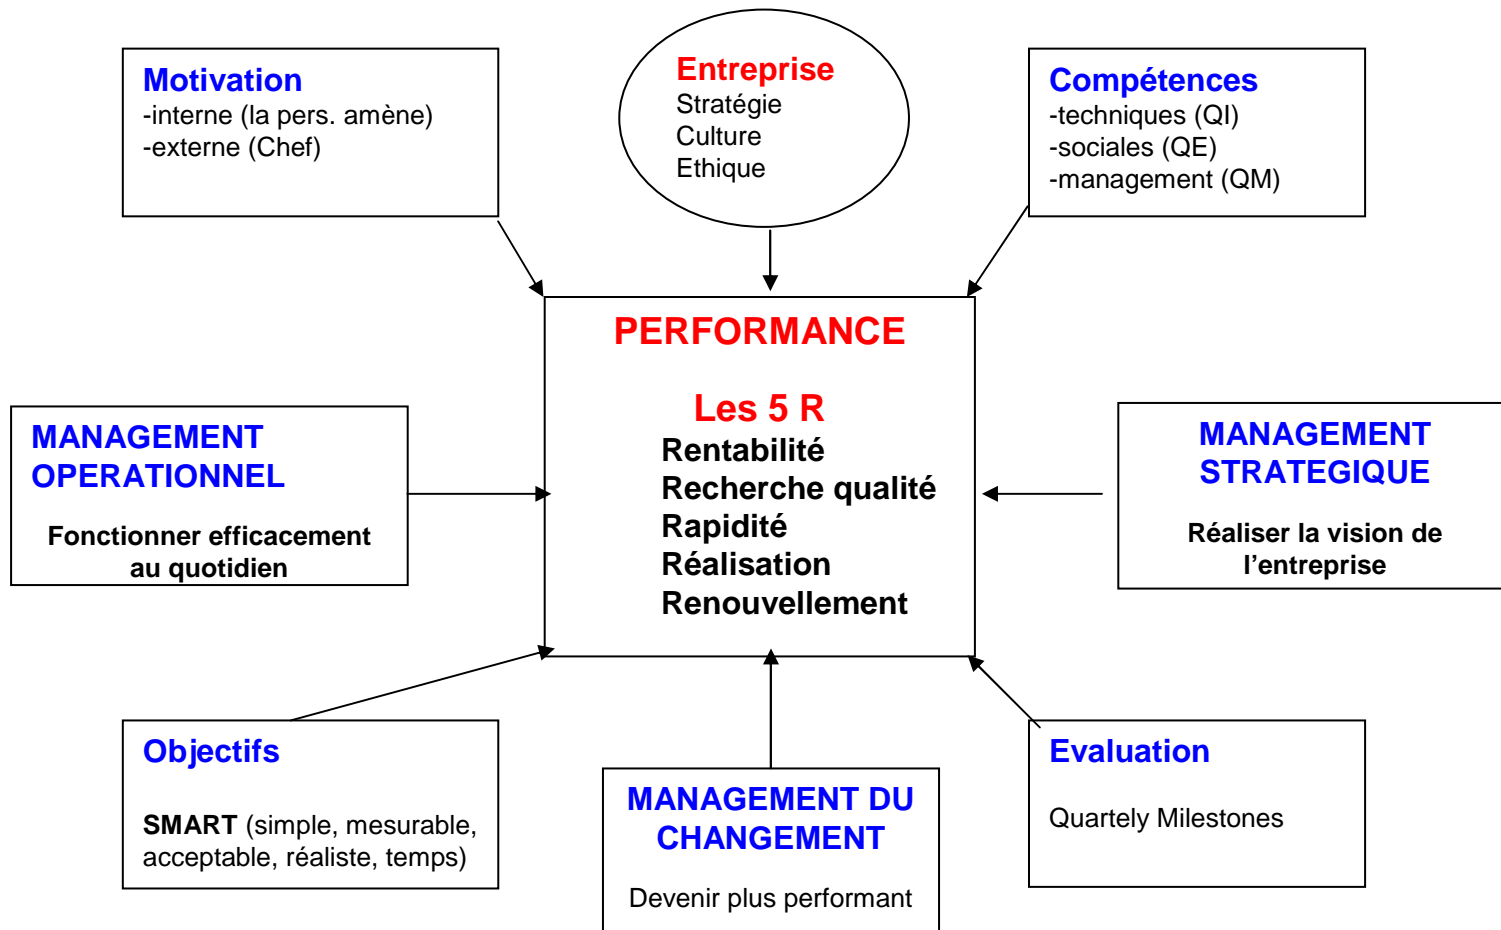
Motivation
-interne (la pers. amène)
-externe (Chef)

Entreprise
Stratégie
Culture
Ethique

Compétences
-techniques (QI)
-sociales (QE)
-management (QM)

PERFORMANCE

Les 5 R
Rentabilité
Recherche qualité
Rapidité
Réalisation
Renouvellement

MANAGEMENT OPERATIONNEL

Fonctionner efficacement au quotidien

MANAGEMENT STRATEGIQUE

Réaliser la vision de l'entreprise

Objectifs

SMART (simple, mesurable, acceptable, réaliste, temps)

MANAGEMENT DU CHANGEMENT

Devenir plus performant

Evaluation

Quartely Milestones